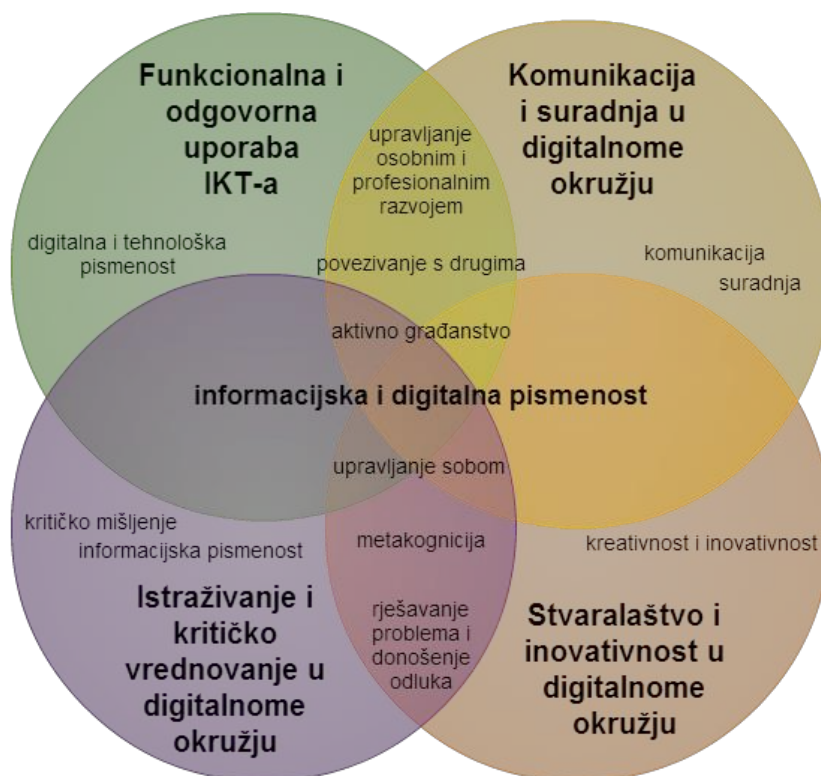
Funkcionalna i odgovorna uporaba IKT-a

Komunikacija i suradnja u digitalnome okružju

upravljanje osobnim i profesionalnim razvojem

digitalna i tehnološka pismenost

povezivanje s drugima

komunikacija

suradnja

aktivno građanstvo

informacijska i digitalna pismenost

upravljanje sobom

kritičko mišljenje

informacijska pismenost

metakognicija

kreativnost i inovativnost

Istraživanje i kritičko vrednovanje u digitalnome okružju

rješavanje problema i donošenje odluka

Stvaralaštvo i inovativnost u digitalnome okružju